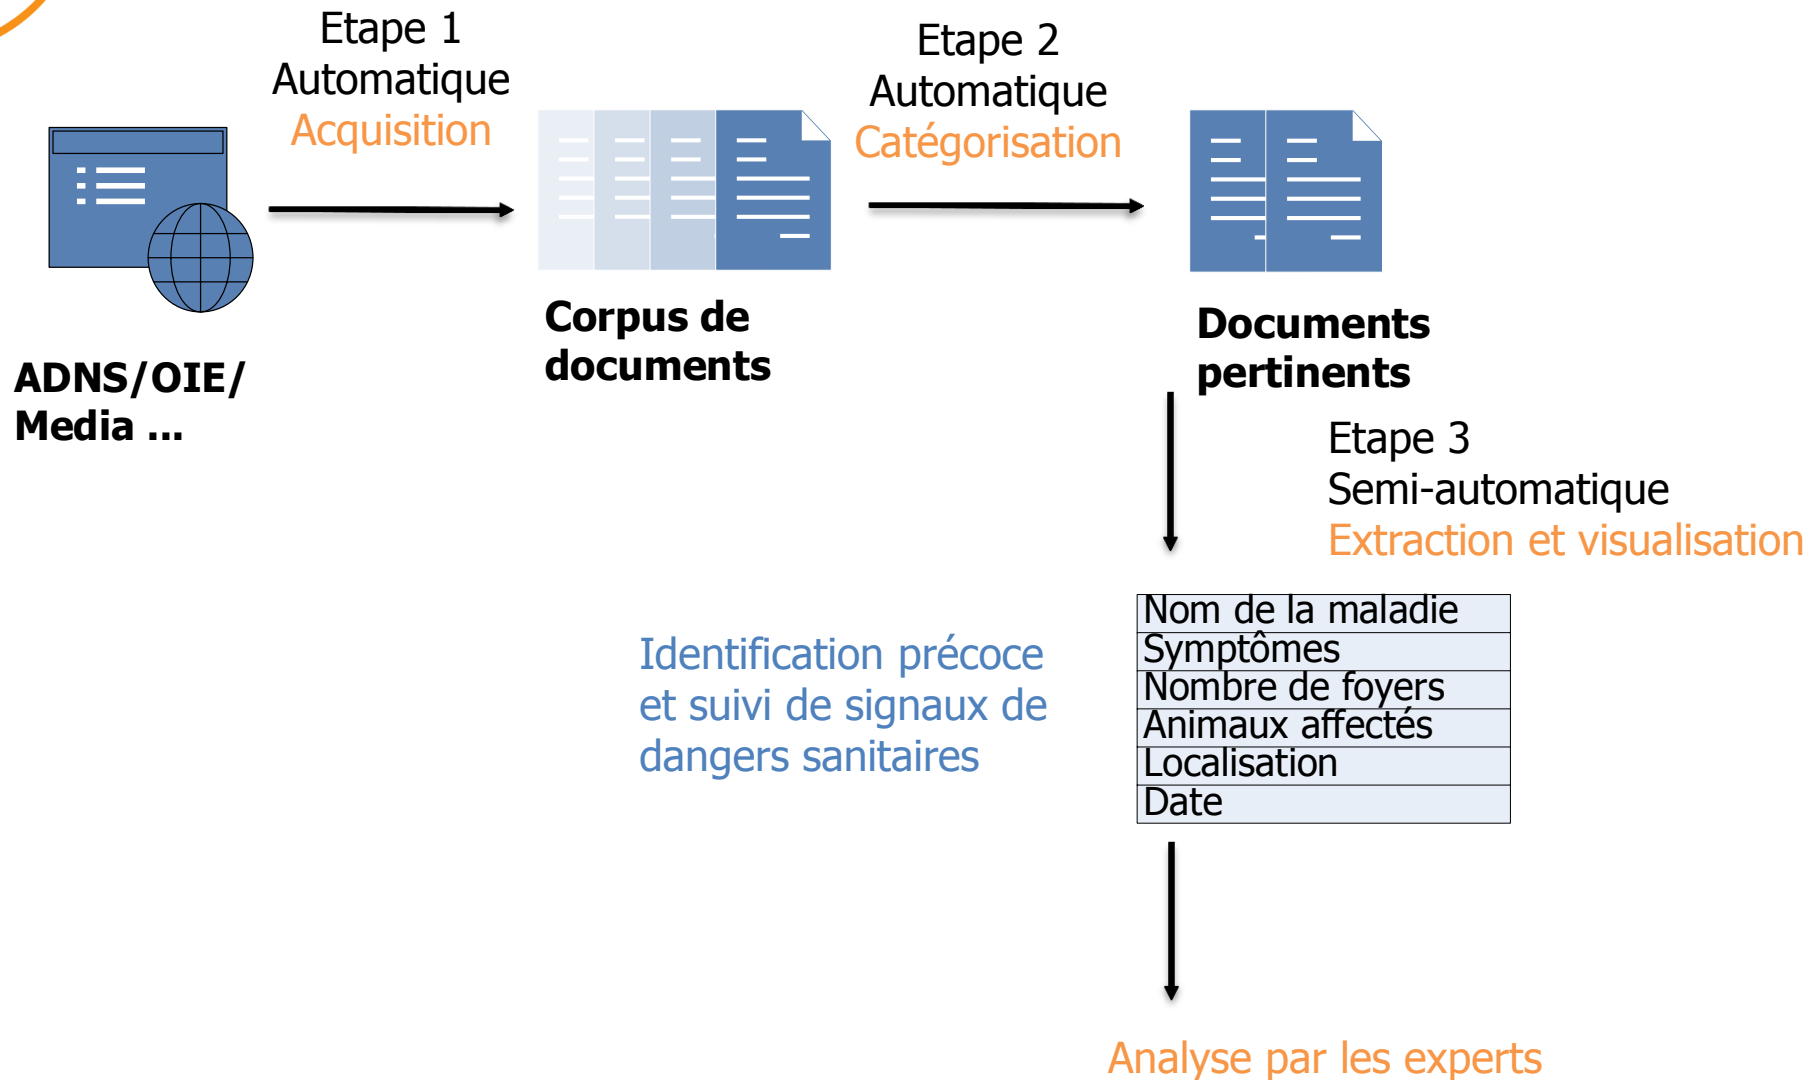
Etape 1
Automatique
Acquisition

Etape 2
Automatique
Catégorisation

ADNS/OIE/
Media ...

Corpus de documents

Documents pertinents

Etape 3
Semi-automatique
Extraction et visualisation

| Nom de la maladie |
|---|
| Symptômes |
| Nombre de foyers |
| Animaux affectés |
| Localisation |
| Date |

Identification précoce et suivi de signaux de dangers sanitaires

Analyse par les experts